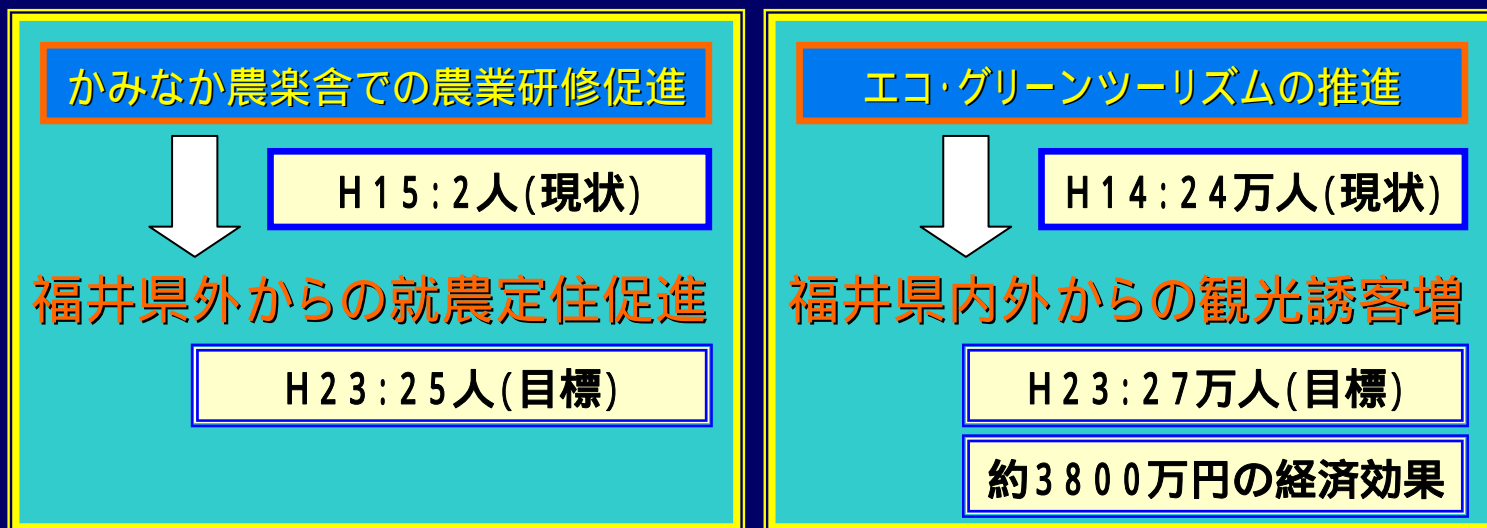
かみなか農楽舎での農業研修促進

H15：2人(現状)

福井県外からの就農定住促進

H23：25人(目標)

エコ·グリーンツーリズムの推進

H14：24万人(現状)

福井県内外からの観光誘客増

H23：27万人(目標)

約3800万円の経済効果